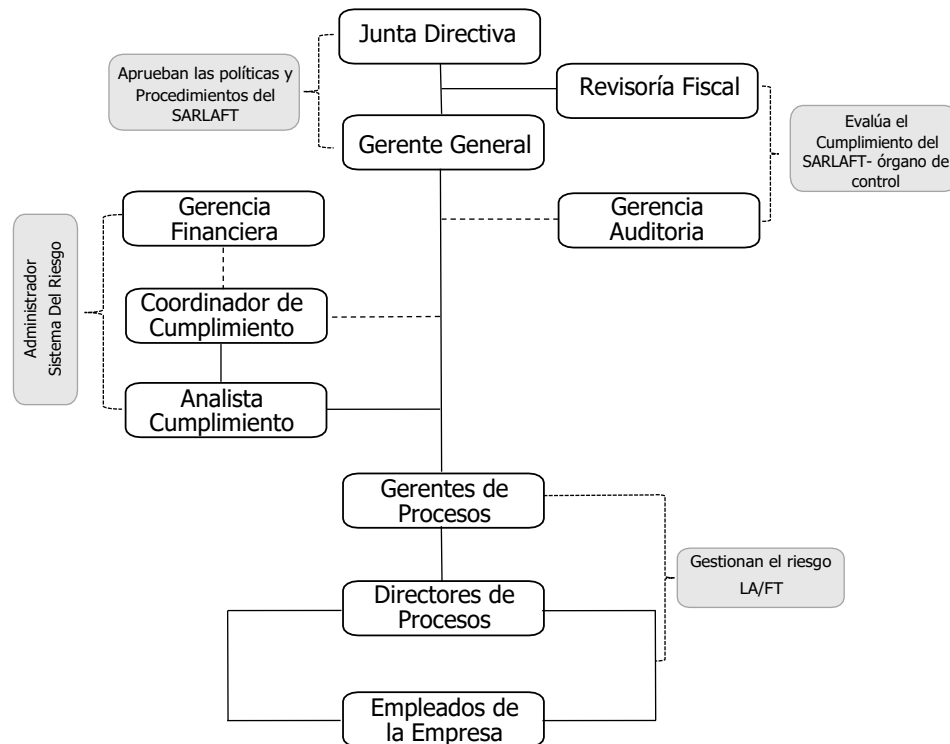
Junta Directiva

Aprueban las políticas y Procedimientos del SARLAFT

Revisoría Fiscal

Gerente General

Evalúa el Cumplimiento del SARLAFT- órgano de control

Administrador Sistema Del Riesgo

Gerencia Financiera

Gerencia Auditoria

Coordinador de Cumplimiento

Analista Cumplimiento

Gerentes de Procesos

Gestionan el riesgo LA/FT

Directores de Procesos

Empleados de la Empresa